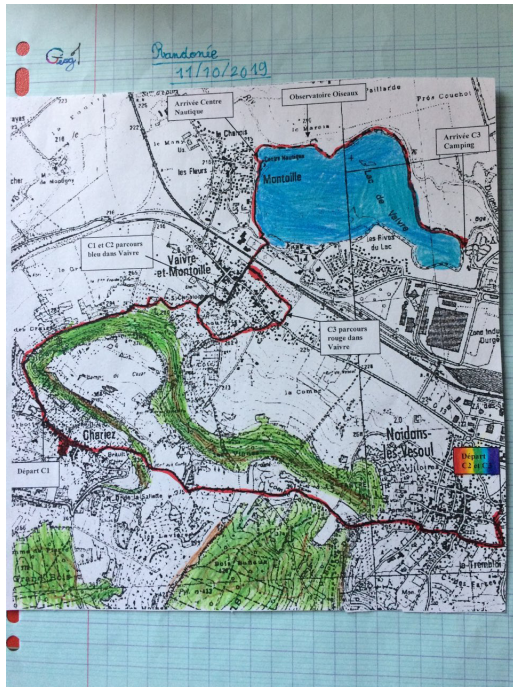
Géo 1

Randonée
11/10/2019

Arrivée Centre Nautique

Observatoire Oiseaux

Arrivée C3 Camping

Montoille

Centre Nautique

Lac de Vaivre

Les Rives du Lac

C1 et C2 parcours bleu dans Vaivre

Vaivre-et-Montoille

C3 parcours rouge dans Vaivre

Les Fleurs

Charriez

Départ C1

Noidans-lès-Vesoul

Départ C2 et C3

Grands Bois

Pâturage
Pré Couchot
Le Marais
Le Chanois
Zone Industrielle
Le Tremblois